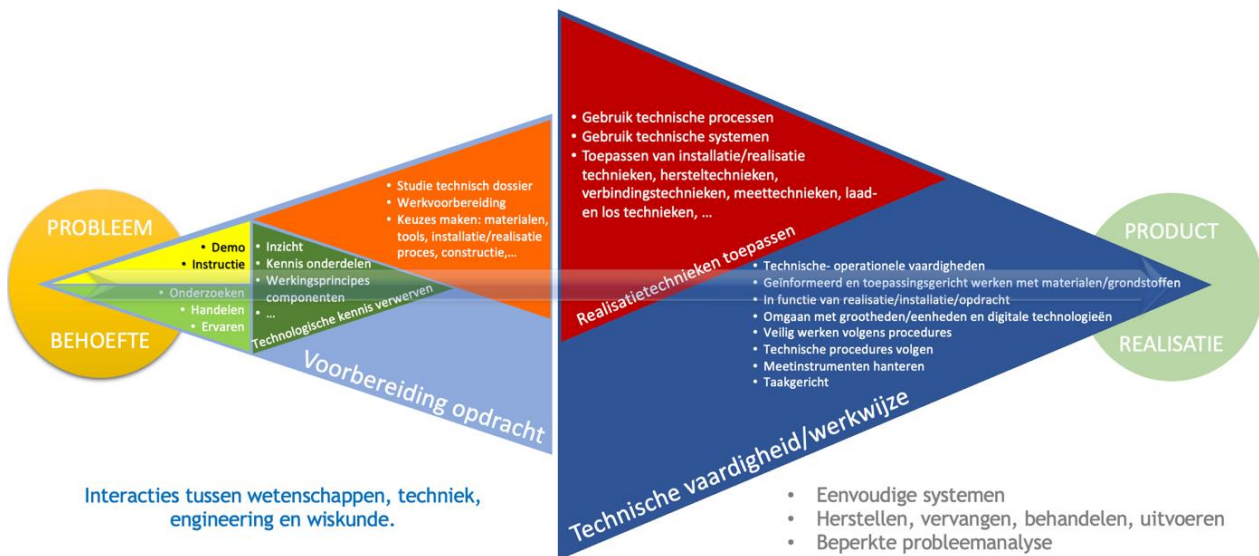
PROBLEEM

BEHOEFTE

• Demo
• Instructie

• Onderzoeken
• Handelen
• Ervaren

• Inzicht
• Kennis onderdelen
• Werkingsprincipes componenten
• …

Technologische kennis verwerven

• Studie technisch dossier
• Werkvoorbereiding
• Keuzes maken: materialen, tools, installatie/realisatie proces, constructie,…

Voorbereiding opdracht

• Gebruik technische processen
• Gebruik technische systemen
• Toepassen van installatie/realisatie technieken, hersteltechnieken, verbindingstechnieken, meettechnieken, laad- en los technieken, …

Realisatietechnieken toepassen

• Technische- operationele vaardigheden
• Geïnformeerd en toepassingsgericht werken met materialen/grondstoffen
• In functie van realisatie/installatie/opdracht
• Omgaan met grootheden/eenheden en digitale technologieën
• Veilig werken volgens procedures
• Technische procedures volgen
• Meetinstrumenten hanteren
• Taakgericht

Technische vaardigheid/werkwijze

PRODUCT

REALISATIE

Interacties tussen wetenschappen, techniek, engineering en wiskunde.

• Eenvoudige systemen
• Herstellen, vervangen, behandelen, uitvoeren
• Beperkte probleemanalyse